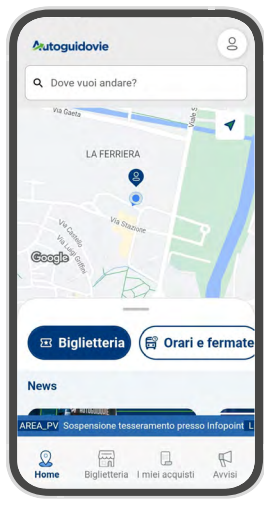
Autoguidovie

Dove vuoi andare?

Via Gaeta

Viale S

LA FERRIERA

Via Castello

Via Luigi Grillo

Via Stazione

Google

Biglietteria

Orari e fermate

News

AREA_PV Sospensione tesseramento presso Infopoint L

Home

Biglietteria

I miei acquisti

Avvisi